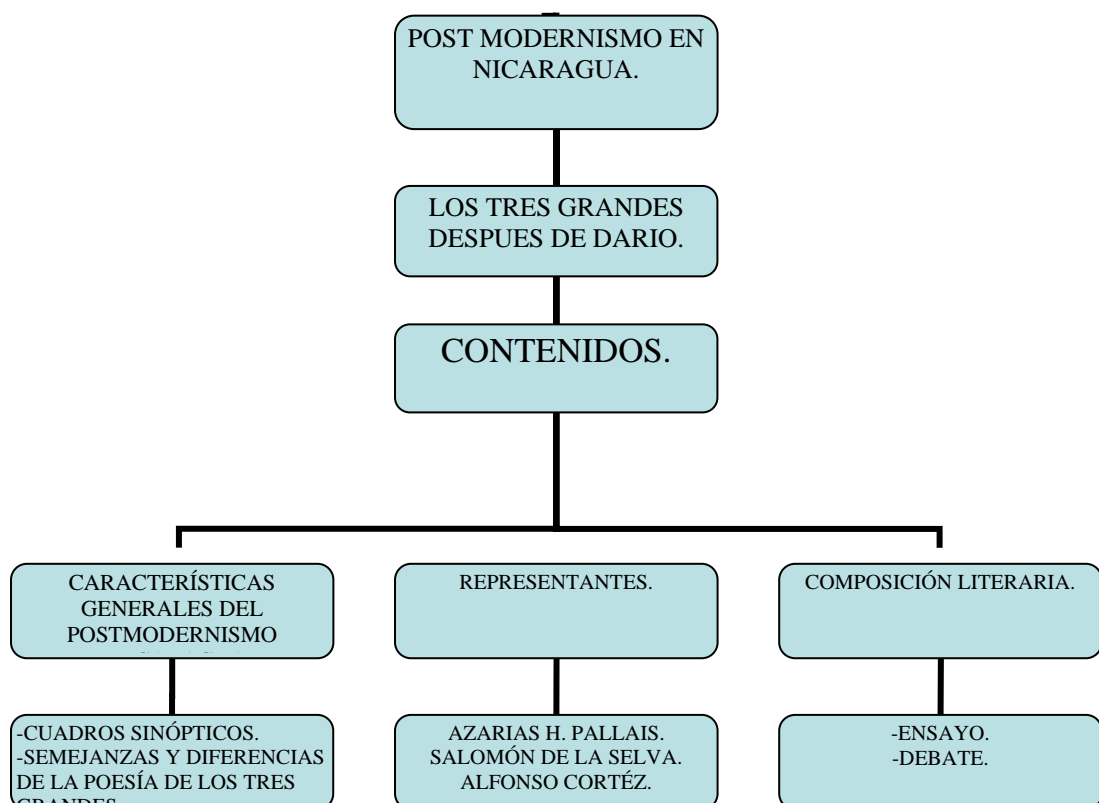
POST MODERNISMO EN NICARAGUA.

LOS TRES GRANDES DESPUES DE DARIO.

CONTENIDOS.

CARACTERÍSTICAS GENERALES DEL POSTMODERNISMO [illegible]

REPRESENTANTES.

COMPOSICIÓN LITERARIA.

-CUADROS SINÓPTICOS.
-SEMEJANZAS Y DIFERENCIAS DE LA POESÍA DE LOS TRES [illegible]

AZARIAS H. PALLAIS.
SALOMÓN DE LA SELVA.
ALFONSO CORTÉZ.

-ENSAYO.
-DEBATE.